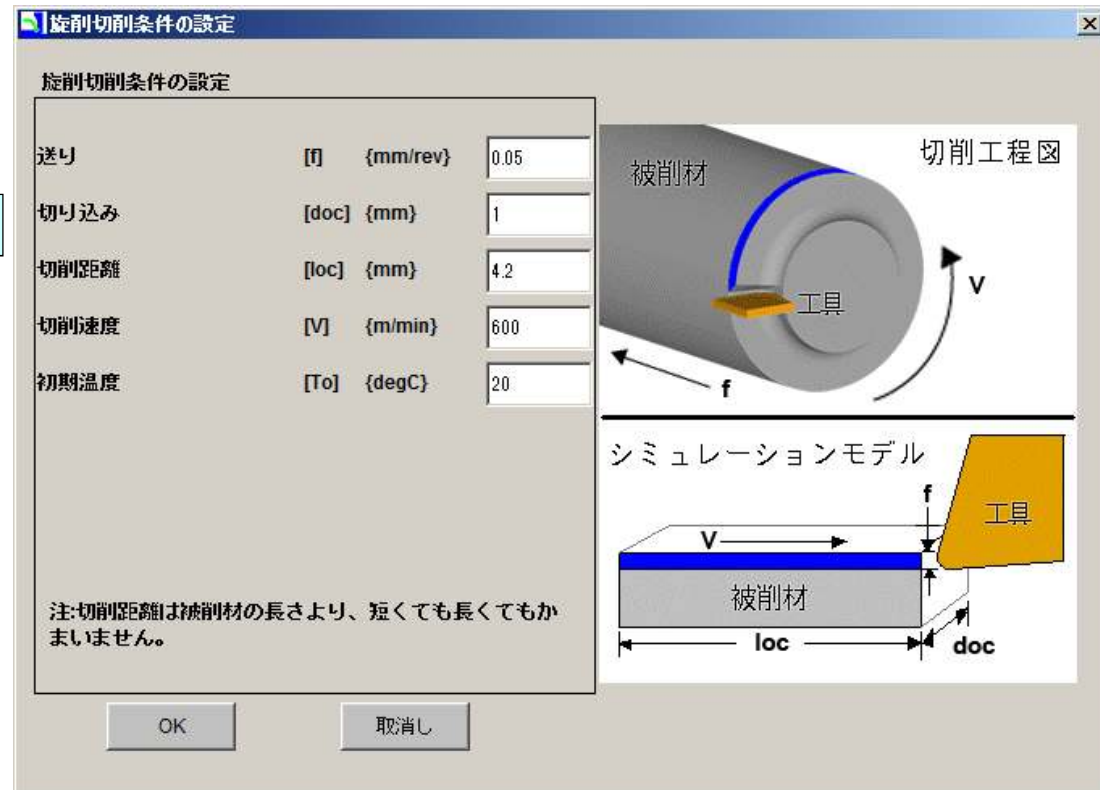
旋削切削条件の設定

旋削切削条件の設定

| | | | |
|---|---|---|---|
| 送り | [f] | {mm/rev} | 0.05 |
| 切り込み | [doc] | {mm} | 1 |
| 切削距離 | [loc] | {mm} | 4.2 |
| 切削速度 | [V] | {m/min} | 600 |
| 初期温度 | [To] | {degC} | 20 |

注:切削距離は被削材の長さより、短くても長くてもかまいません。

OK

取消し

切削工程図

被削材

工具

V

f

シミュレーションモデル

f

工具

V

被削材

loc

doc